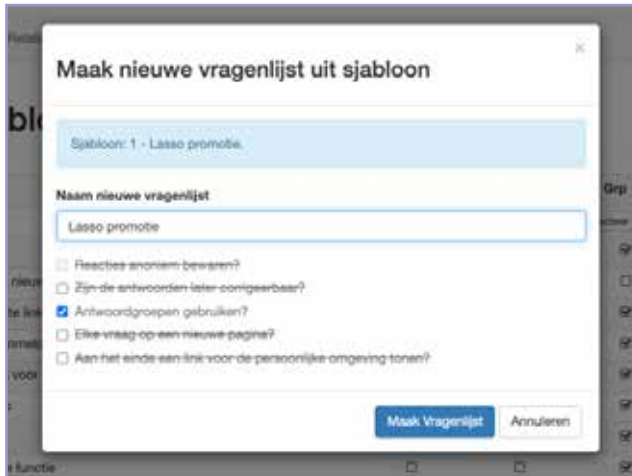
Maak nieuwe vragenlijst uit sjabloon

×

Sjabloon: 1 - Lasso promotie.

Naam nieuwe vragenlijst

Lasso promotie

Reacties anoniem bewaren?

Zijn de antwoorden later configureerbaar?

Antwoordgroepen gebruiken?

Elke vraag op een nieuwe pagina?

Aan het einde een link voor de persoonlijke omgeving tonen?

Maak Vragenlijst

Annuleren

bl

Grp

functie